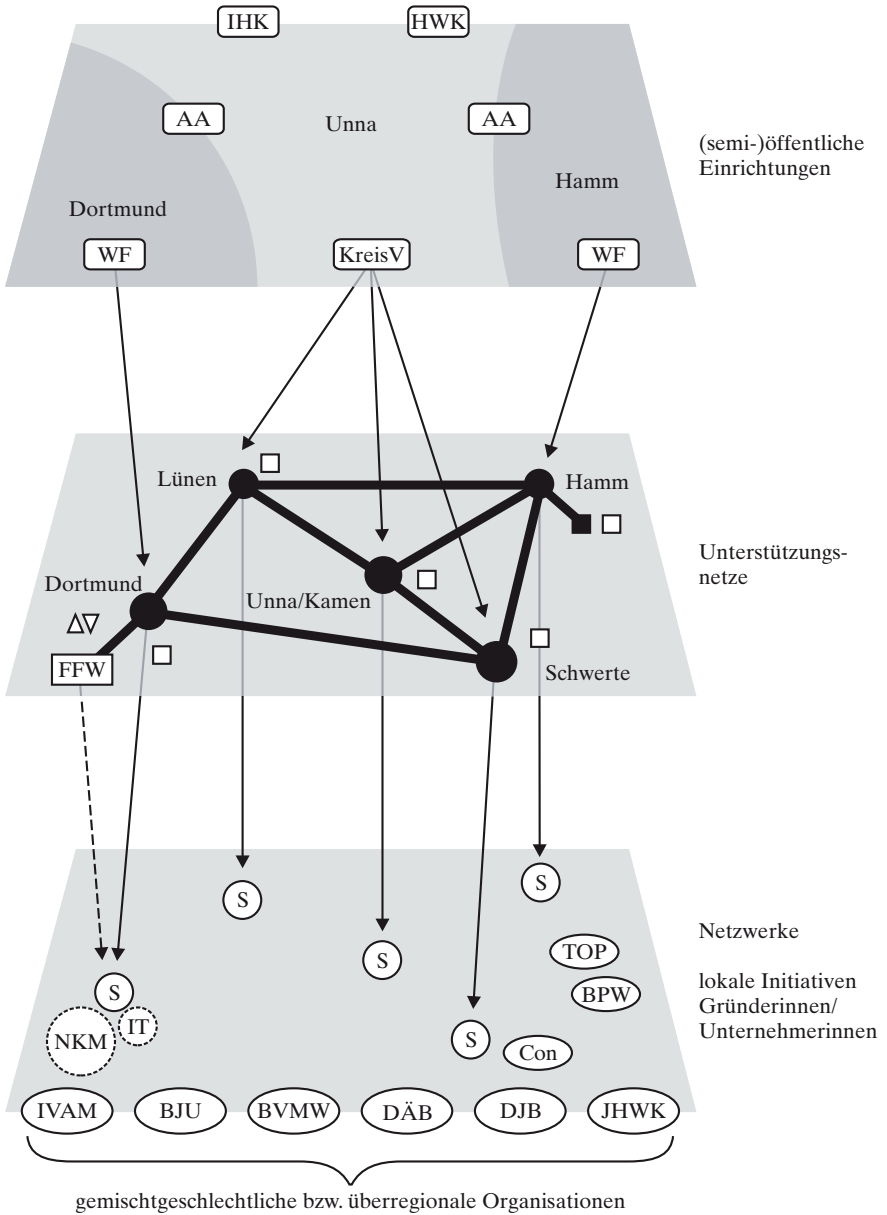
IHK
HWK
AA
Unna
AA
(semi-)öffentliche Einrichtungen
Hamm
Dortmund
WF
KreisV
WF

Lünen
Hamm
Unterstützungsnetze
Unna/Kamen
Dortmund
Δ∇
FFW
Schwerte

S
S
S
Netzwerke
TOP
lokale Initiativen Gründerinnen/ Unternehmerinnen
S
BPW
NKM
IT
S
Con
IVAM
BJU
BVMW
DÄB
DJB
JHWK

gemischtgeschlechtliche bzw. überregionale Organisationen